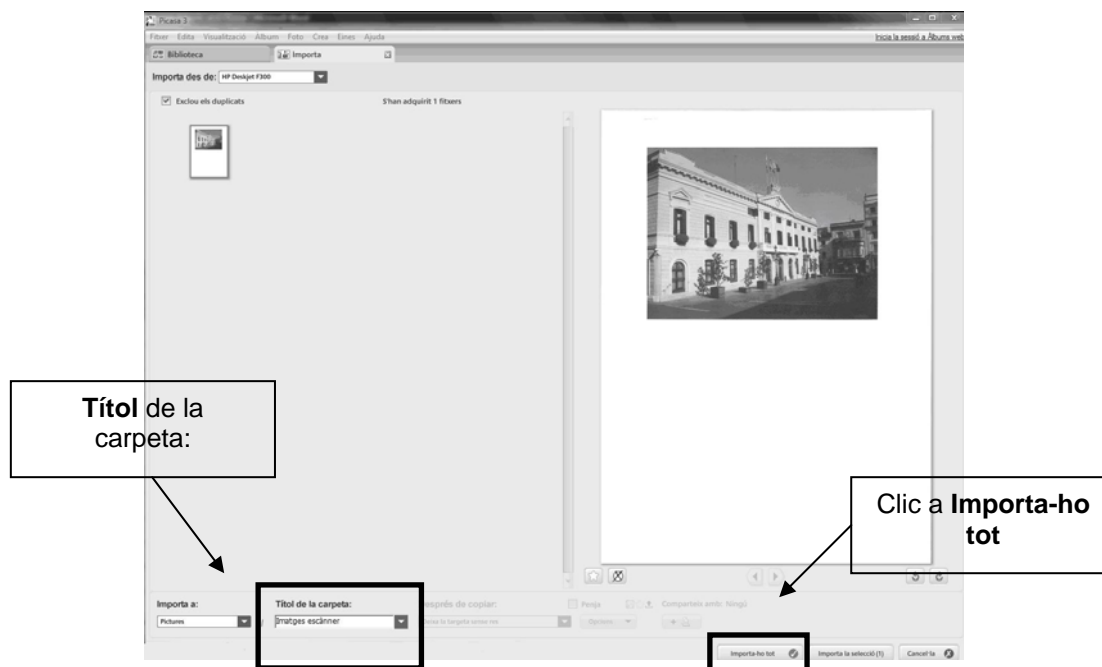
Picasa 3

Fitxer Edita Visualització Àlbum Foto Crea Eines Ajuda

Inicia la sessió a Àlbums web

Biblioteca

Importa

Importa des de: HP Deskjet F300

Exclou els duplicats

S'han adquirit 1 fitxers

**Títol** de la carpeta:

Clic a **Importa-ho tot**

Importa a:

Pictures

Títol de la carpeta:

Imatges escànner

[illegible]esprés de copiar:

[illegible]

Penja

Comparteix amb: Ningú

Opcions

Importa-ho tot

Importa la selecció (1)

Cancel·la